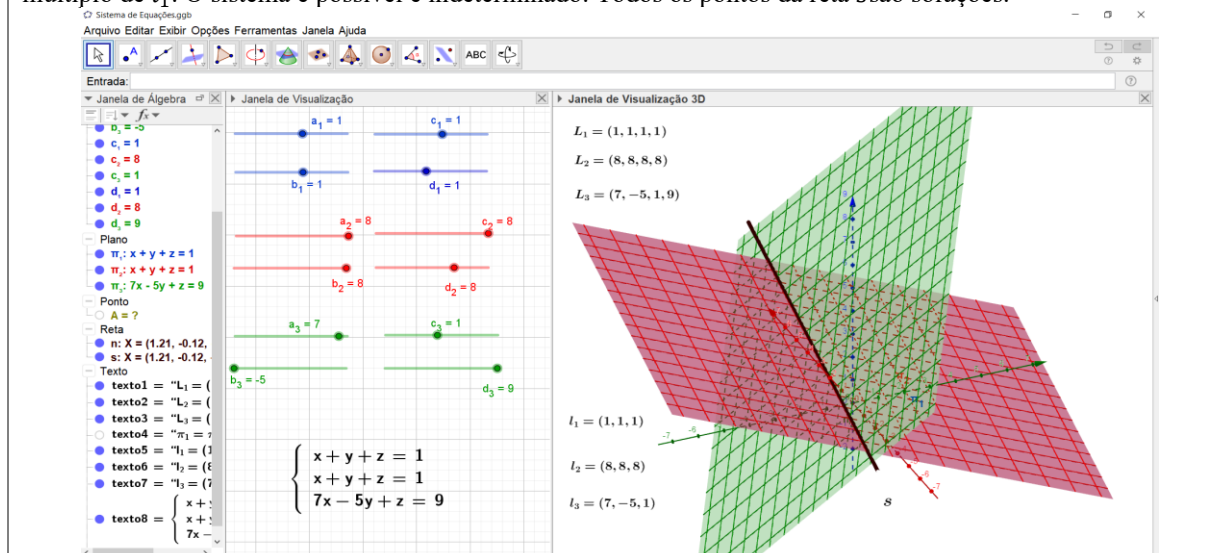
múltiplo de $\ell_1$. O sistema é possível e indeterminado. Todos os pontos da reta s são soluções.

Sistema de Equações.ggb

Arquivo Editar Exibir Opções Ferramentas Janela Ajuda

ABC

Entrada:

Janela de Álgebra

$b_3 = -5$
$c_1 = 1$
$c_2 = 8$
$c_3 = 1$
$d_1 = 1$
$d_2 = 8$
$d_3 = 9$
Plano
$\pi_1$: x + y + z = 1
$\pi_2$: x + y + z = 1
$\pi_3$: 7x - 5y + z = 9
Ponto
A = ?
Reta
n: X = (1.21, -0.12,
s: X = (1.21, -0.12,
Texto
texto1 = "$L_1$ = (
texto2 = "$L_2$ = (
texto3 = "$L_3$ = (
texto4 = "$\pi_1$ = 
texto5 = "$l_1$ = (1
texto6 = "$l_2$ = (8
texto7 = "$l_3$ = (7
texto8 = { x + 
x + 
7x −

Janela de Visualização

$a_1 = 1$
$c_1 = 1$
$b_1 = 1$
$d_1 = 1$
$a_2 = 8$
$c_2 = 8$
$b_2 = 8$
$d_2 = 8$
$a_3 = 7$
$c_3 = 1$
$b_3 = -5$
$d_3 = 9$

$\begin{cases} x + y + z = 1 \\ x + y + z = 1 \\ 7x - 5y + z = 9 \end{cases}$

Janela de Visualização 3D

$L_1 = (1, 1, 1, 1)$
$L_2 = (8, 8, 8, 8)$
$L_3 = (7, -5, 1, 9)$

$l_1 = (1, 1, 1)$
$l_2 = (8, 8, 8)$
$l_3 = (7, -5, 1)$

s